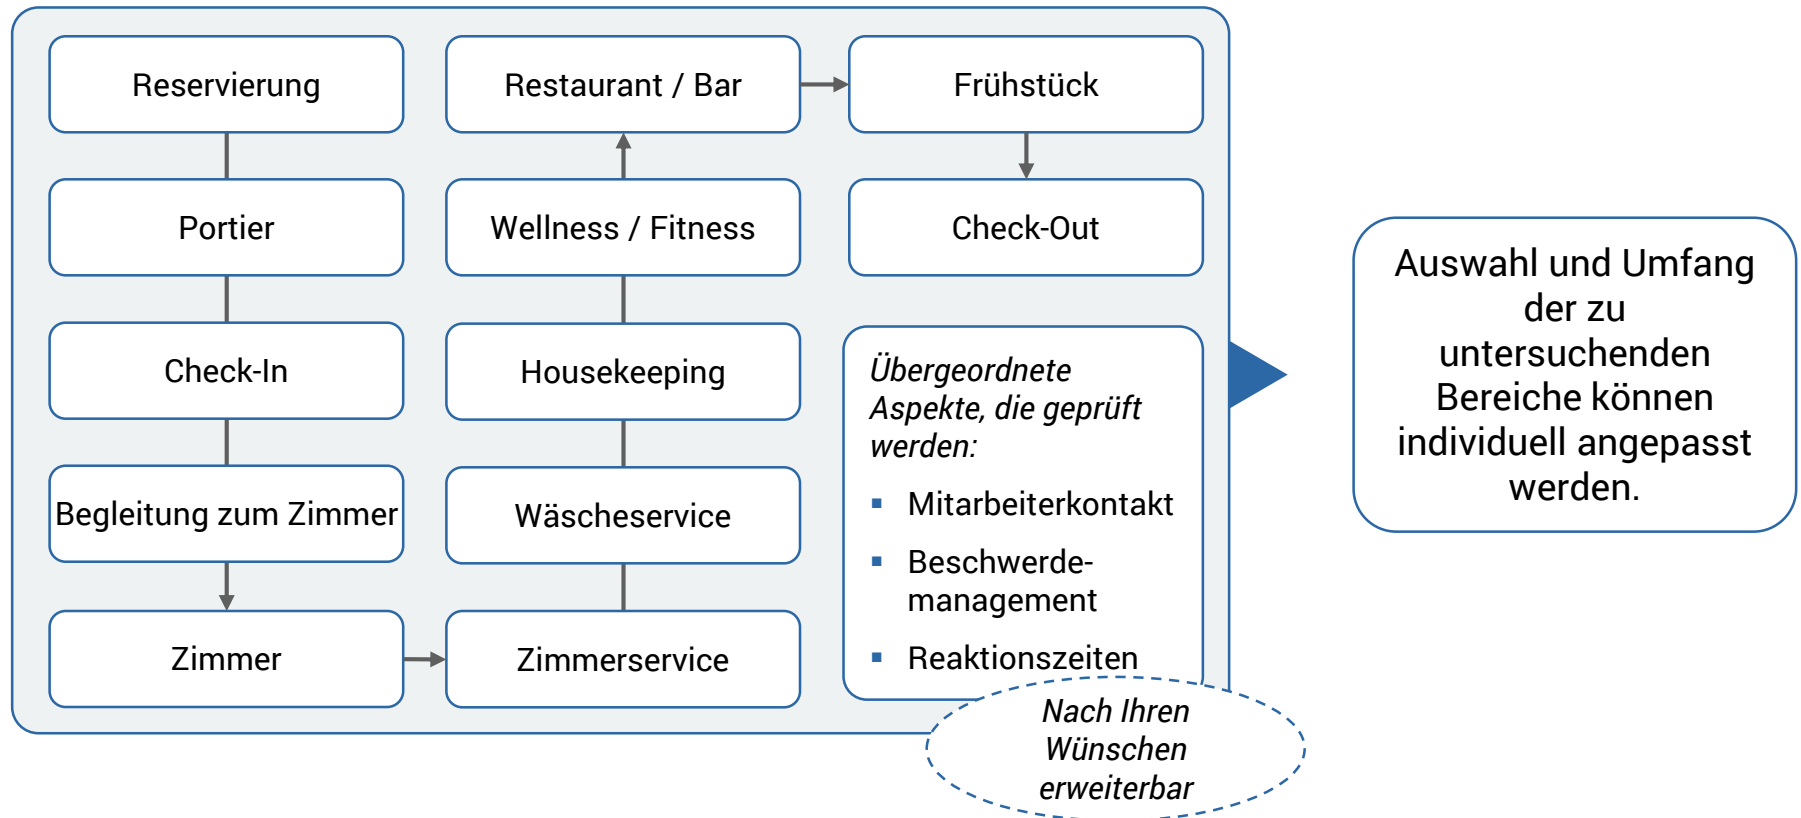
Reservierung

Portier

Check-In

Begleitung zum Zimmer

Zimmer

Zimmerservice

Wäscheservice

Housekeeping

Wellness / Fitness

Restaurant / Bar

Frühstück

Check-Out

*Übergeordnete Aspekte, die geprüft werden:*

- Mitarbeiterkontakt
- Beschwerdemanagement
- Reaktionszeiten

*Nach Ihren Wünschen erweiterbar*

Auswahl und Umfang der zu untersuchenden Bereiche können individuell angepasst werden.